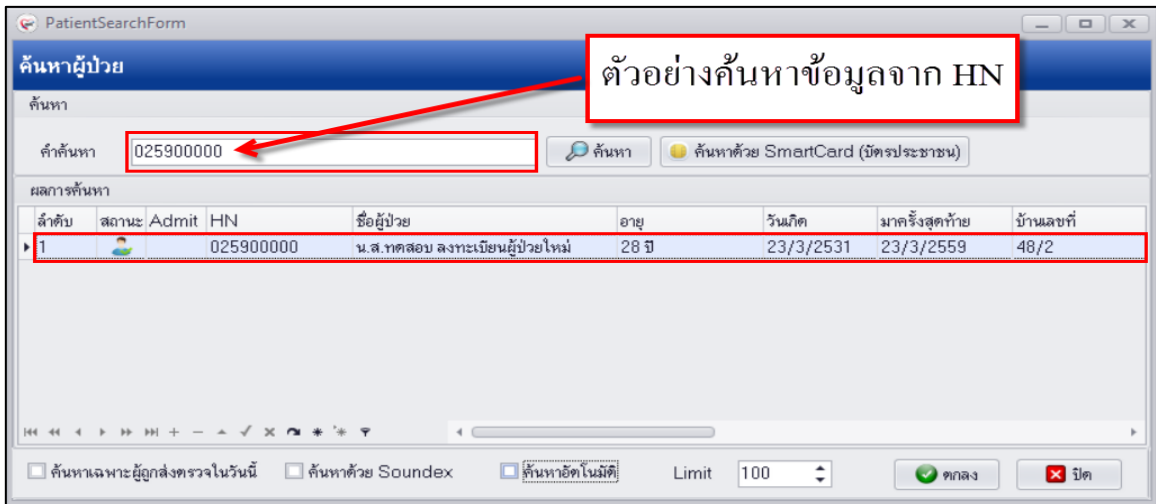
PatientSearchForm

ค้นหาผู้ป่วย

ตัวอย่างค้นหาข้อมูลจาก HN

ค้นหา

คำค้นหา 025900000

ค้นหา

ค้นหาด้วย SmartCard (บัตรประชาชน)

ผลการค้นหา

| ลำดับ | สถานะ | Admit | HN | ชื่อผู้ป่วย | อายุ | วันเกิด | มาครั้งสุดท้าย | บ้านเลขที่ |
|---|---|---|---|---|---|---|---|---|
| 1 | | | 025900000 | น.ส.ทดสอบ ลงทะเบียนผู้ป่วยใหม่ | 28 ปี | 23/3/2531 | 23/3/2559 | 48/2 |

ค้นหาเฉพาะผู้ถูกส่งตรวจในวันนี้

ค้นหาด้วย Soundex

ค้นหาอัตโนมัติ

Limit 100

ตกลง

ปิด